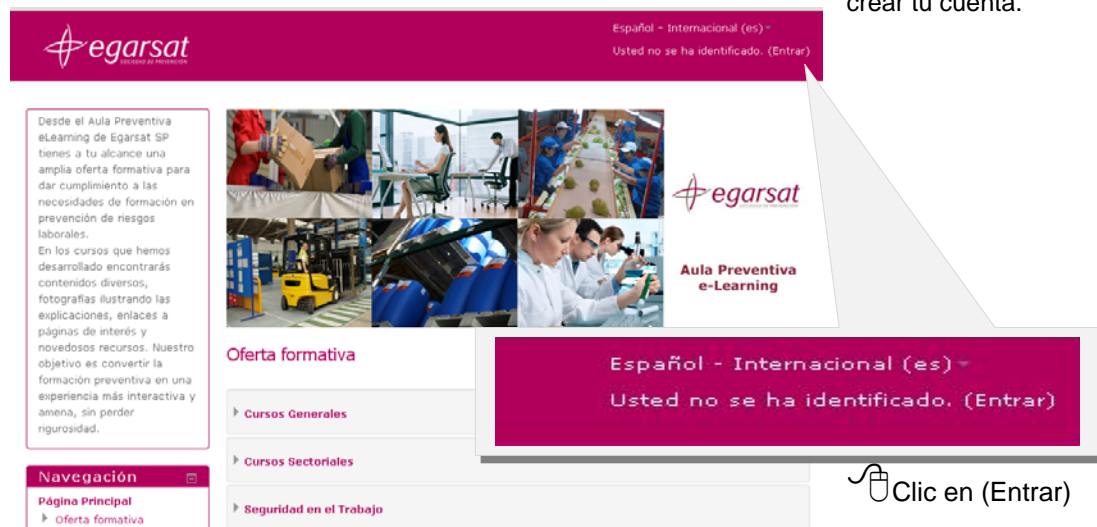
crear tu cuenta.

egarsat

Español - Internacional (es)
Usted no se ha identificado. (Entrar)

Desde el Aula Preventiva eLearning de Egarsat SP tienes a tu alcance una amplia oferta formativa para dar cumplimiento a las necesidades de formación en prevención de riesgos laborales.
En los cursos que hemos desarrollado encontrarás contenidos diversos, fotografías ilustrando las explicaciones, enlaces a páginas de interés y novedosos recursos. Nuestro objetivo es convertir la formación preventiva en una experiencia más interactiva y amena, sin perder rigurosidad.

egarsat

Aula Preventiva e-Learning

Oferta formativa

Cursos Generales

Cursos Sectoriales

Seguridad en el Trabajo

Navegación
Página Principal
Oferta formativa

Español - Internacional (es)
Usted no se ha identificado. (Entrar)

Clic en (Entrar)